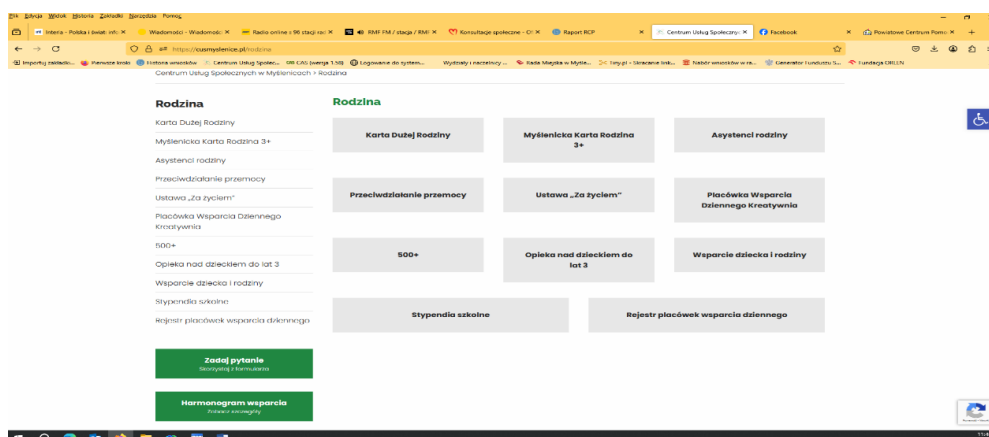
Plik Edycja Widok Historia Zakładki Narzędzia Pomoc

Interia - Polska i świat: info ✕ | Wiadomości - Wiadomości ✕ | Radio online i 96 stacji rad ✕ | RMF FM / stacja / RMF ✕ | Konsultacje społeczne - Ot ✕ | Raport RCP | Centrum Usług Społeczny ✕ | Facebook | Powiatowe Centrum Pomo ✕

https://cusmyslenice.pl/rodzina

Importuj zakładki... | Pierwsze kroki | Ewidencja wniosków | Centrum Usług Społec... | SR CAS (wersja 1.50) | Logowanie do system... | Wydziały i naczelnicy ... | Rada Miejska w Myśle... | Tery.pl - Skracanie link... | Nabór wniosków w ra... | Generator Funduszu S... | Fundacja ORLEN

Centrum Usług Społecznych w Myślenicach > Rodzina

Rodzina
Karta Dużej Rodziny
Myślenicka Karta Rodzina 3+
Asystenci rodziny
Przeciwdziałanie przemocy
Ustawa „Za życiem"
Placówka Wsparcia Dziennego Kreatywnia
500+
Opieka nad dzieckiem do lat 3
Wsparcie dziecka i rodziny
Stypendia szkolne
Rejestr placówek wsparcia dziennego

Zadaj pytanie
Skorzystaj z formularza

Harmonogram wsparcia
Zobacz szczegóły

Rodzina

Karta Dużej Rodziny
Myślenicka Karta Rodzina 3+
Asystenci rodziny
Przeciwdziałanie przemocy
Ustawa „Za życiem"
Placówka Wsparcia Dziennego Kreatywnia
500+
Opieka nad dzieckiem do lat 3
Wsparcie dziecka i rodziny
Stypendia szkolne
Rejestr placówek wsparcia dziennego